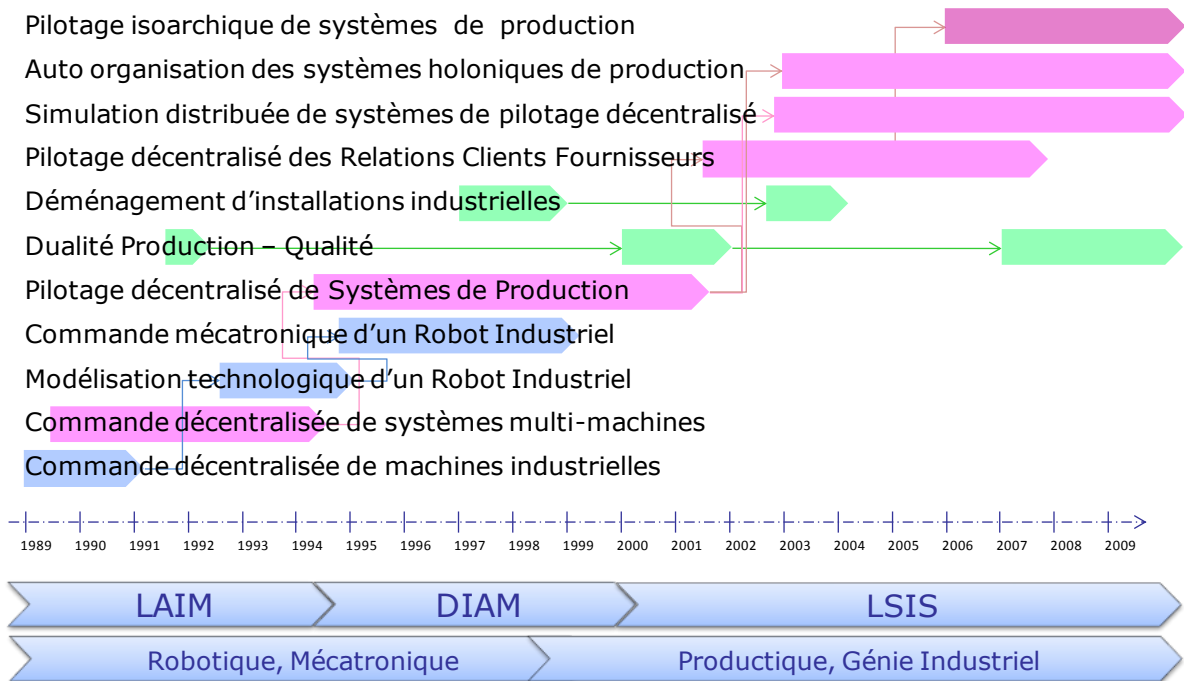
Pilotage isoarchique de systèmes de production
Auto organisation des systèmes holoniques de production
Simulation distribuée de systèmes de pilotage décentralisé
Pilotage décentralisé des Relations Clients Fournisseurs
Déménagement d'installations industrielles
Dualité Production – Qualité
Pilotage décentralisé de Systèmes de Production
Commande mécatronique d'un Robot Industriel
Modélisation technologique d'un Robot Industriel
Commande décentralisée de systèmes multi-machines
Commande décentralisée de machines industrielles

1989 1990 1991 1992 1993 1994 1995 1996 1997 1998 1999 2000 2001 2002 2003 2004 2005 2006 2007 2008 2009

LAIM DIAM LSIS

Robotique, Mécatronique Productique, Génie Industriel